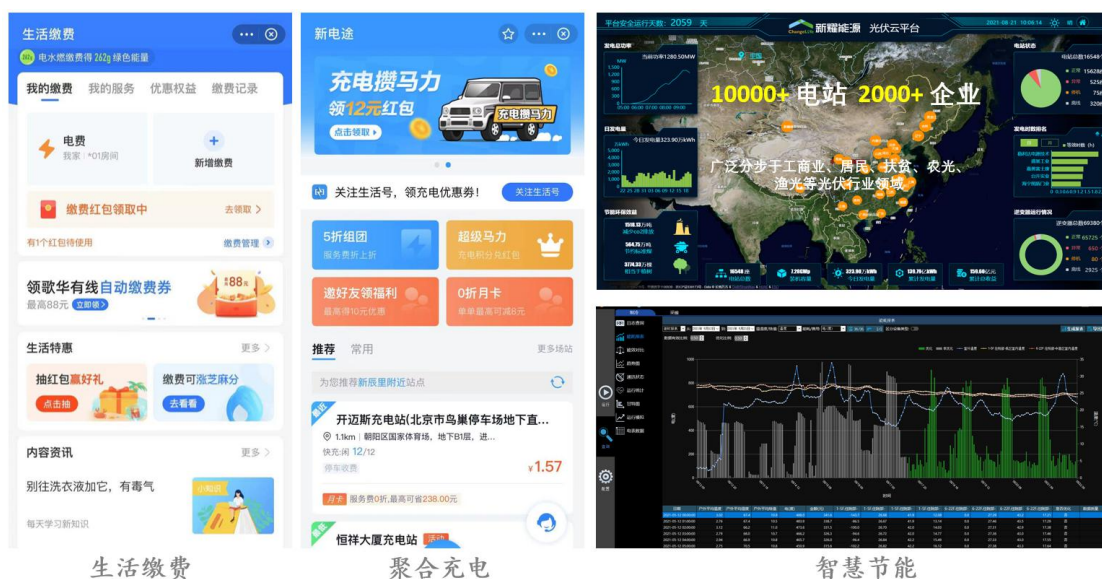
生活缴费

电水燃缴费得 262g 绿色能量

我的缴费　我的服务　优惠权益　缴费记录

电费
我家 · *01房间

新增缴费

缴费红包领取中　去领取 >

有1个红包待使用　缴费管理 >

领歌华有线自动缴费券
最高88元 立即领

¥88元

生活特惠　更多 >

抽红包赢好礼
点击抽

缴费可涨芝麻分
去看看

内容资讯　更多 >

别往洗衣液加它，有毒气

每天学习新知识

小知识

新电途

充电攒马力
领12元红包
点击领取

充电攒马力

关注生活号，领充电优惠券！　关注生活号

5折组团
服务费折上折

超级马力
充电积分兑红包

邀好友领福利
最高得10元优惠

0折月卡
单单最高可减6元

推荐　常用　更多场站

为您推荐新辰里附近站点

开迈斯充电站(北京市鸟巢停车场地下直...
1.1km | 朝阳区国家体育场，地下B1层，进...
快充:闲 12/12
停车收费
¥1.57
月卡 服务费0折,最高可省238.00元

恒祥大厦充电站

平台安全运行天数: 2059 天

新耀能源　光伏云平台

10000+ 电站 2000+ 企业

广泛分步于工商业、居民、扶贫、农光、渔光等光伏行业领域

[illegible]

生活缴费　聚合充电　智慧节能